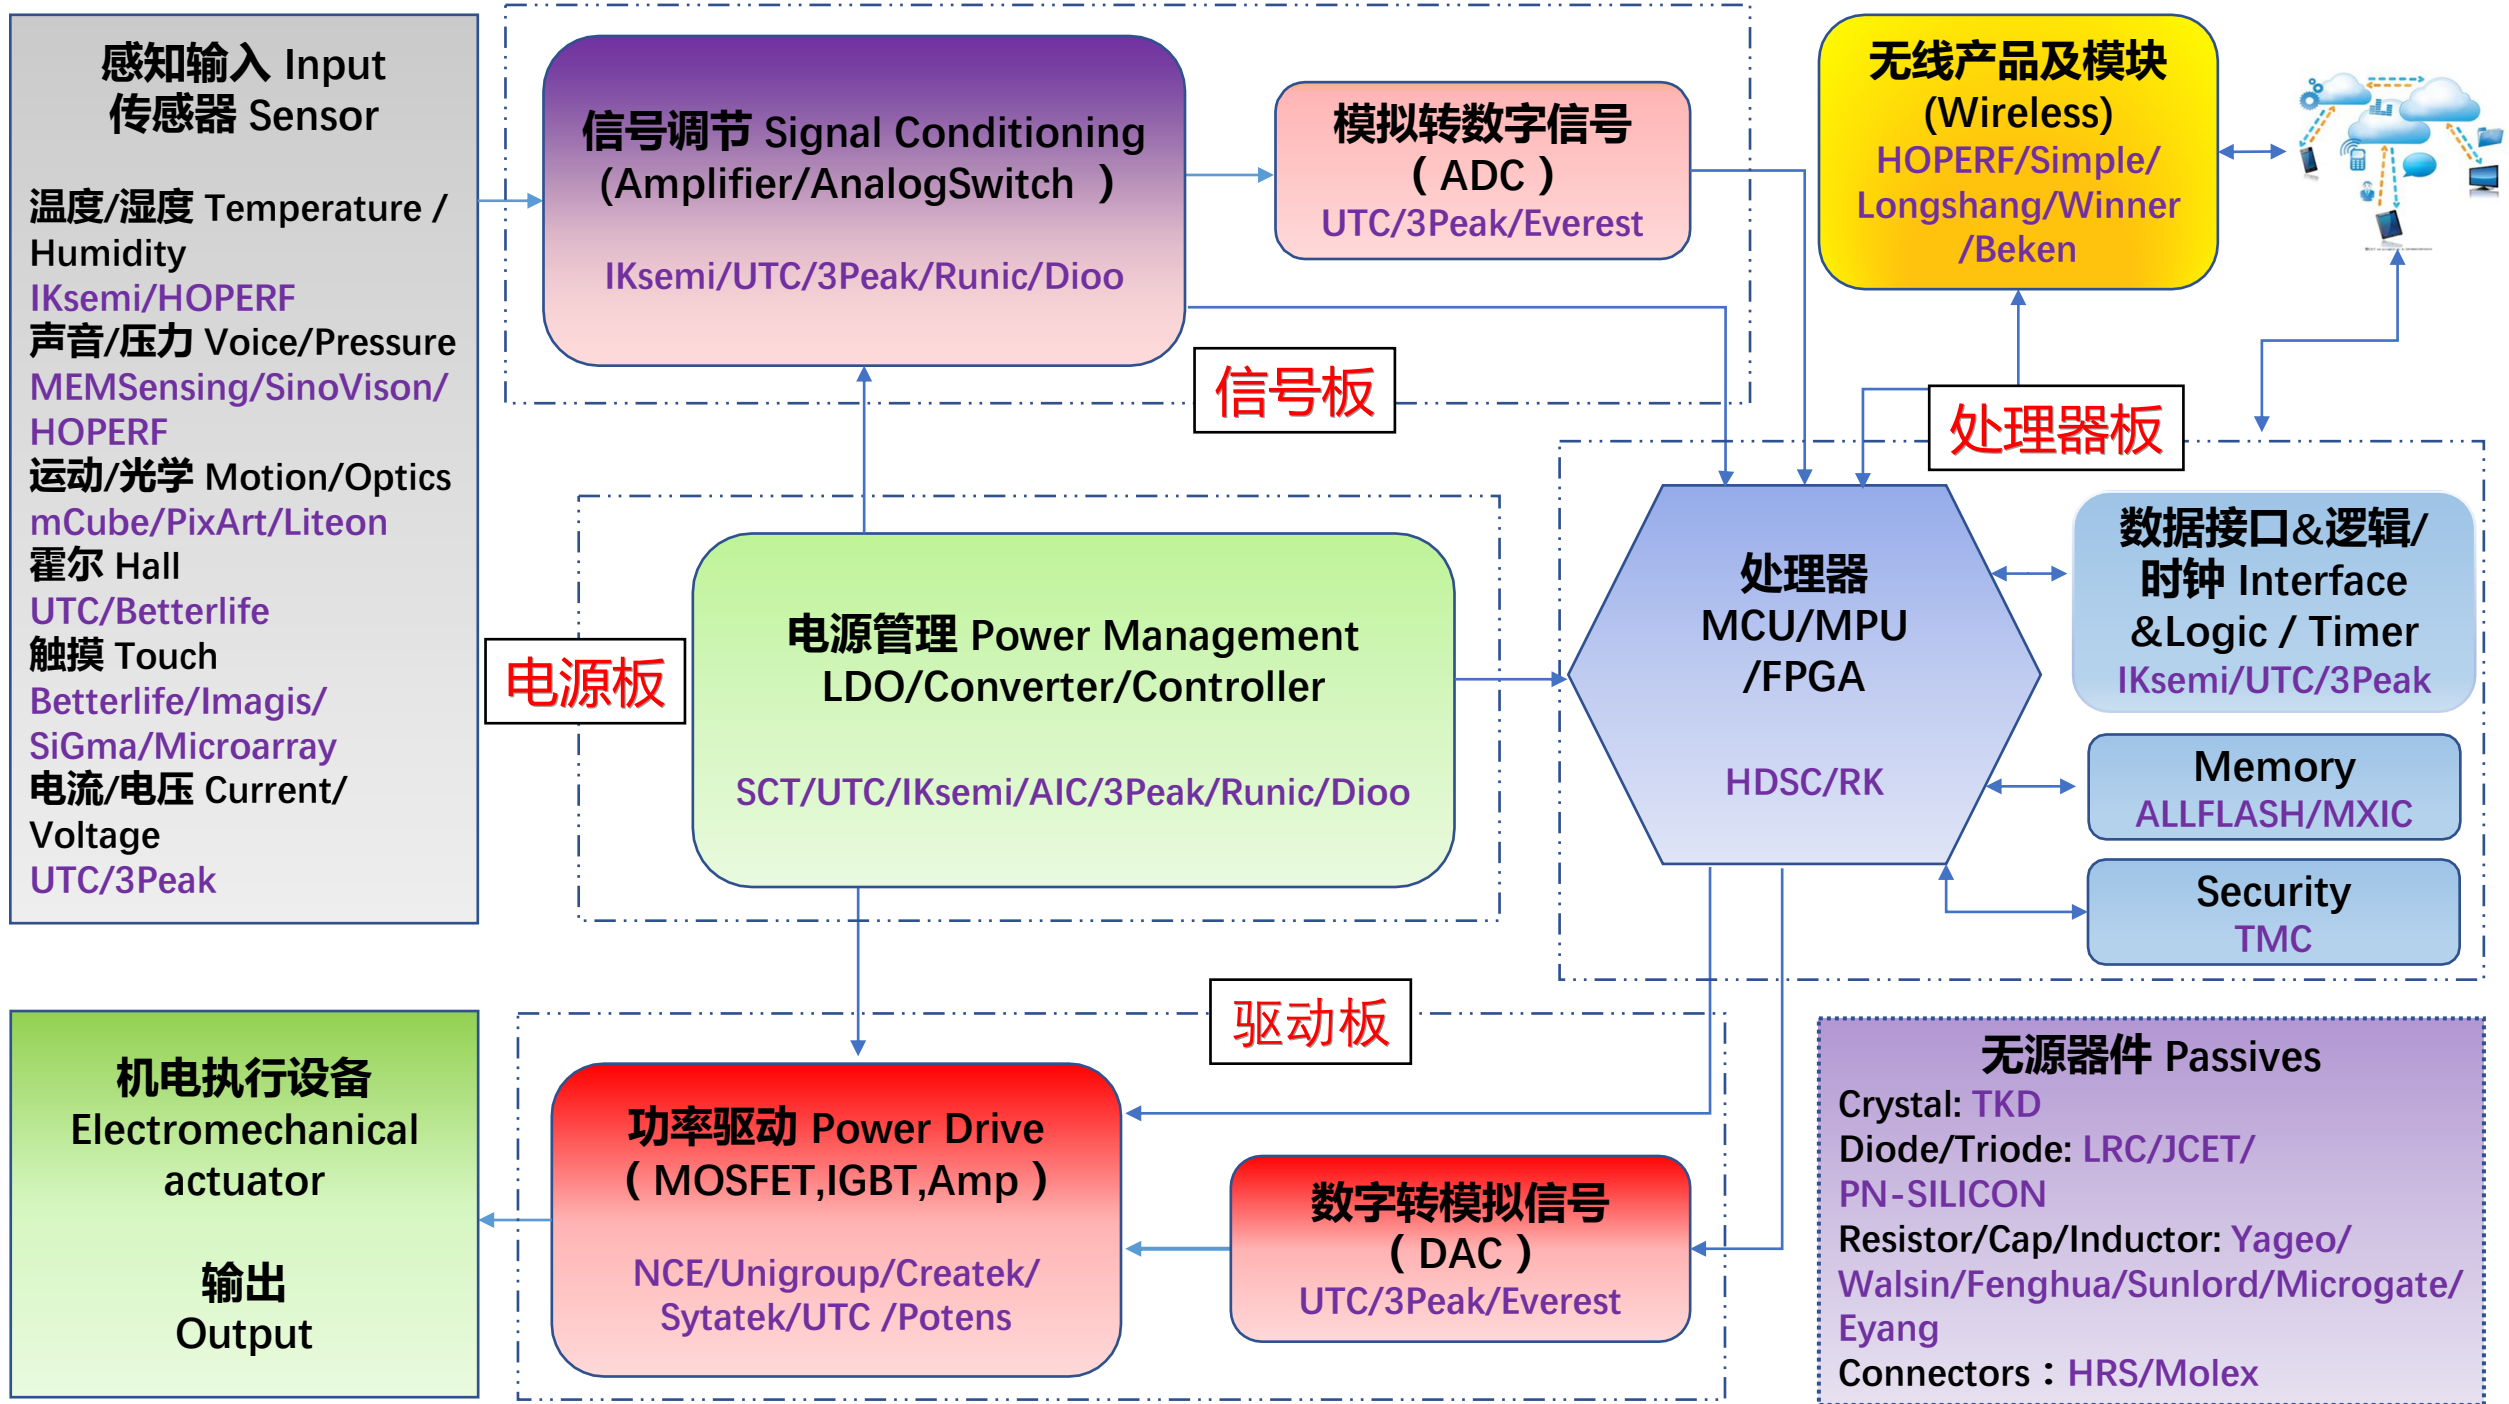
感知输入 Input
传感器 Sensor

温度/湿度 Temperature / Humidity
IKsemi/HOPERF
声音/压力 Voice/Pressure
MEMSensing/SinoVison/HOPERF
运动/光学 Motion/Optics
mCube/PixArt/Liteon
霍尔 Hall
UTC/Betterlife
触摸 Touch
Betterlife/Imagis/SiGma/Microarray
电流/电压 Current/Voltage
UTC/3Peak

信号调节 Signal Conditioning
(Amplifier/AnalogSwitch )
IKsemi/UTC/3Peak/Runic/Dioo

模拟转数字信号
（ADC）
UTC/3Peak/Everest

无线产品及模块
(Wireless)
HOPERF/Simple/Longshang/Winner/Beken

信号板

处理器板

电源板

电源管理 Power Management
LDO/Converter/Controller
SCT/UTC/IKsemi/AIC/3Peak/Runic/Dioo

处理器
MCU/MPU
/FPGA
HDSC/RK

数据接口&逻辑/时钟 Interface &Logic / Timer
IKsemi/UTC/3Peak

Memory
ALLFLASH/MXIC

Security
TMC

驱动板

机电执行设备
Electromechanical actuator

输出
Output

功率驱动 Power Drive
（MOSFET,IGBT,Amp）
NCE/Unigroup/Createk/Sytatek/UTC /Potens

数字转模拟信号
（DAC）
UTC/3Peak/Everest

无源器件 Passives
Crystal: TKD
Diode/Triode: LRC/JCET/PN-SILICON
Resistor/Cap/Inductor: Yageo/Walsin/Fenghua/Sunlord/Microgate/Eyang
Connectors：HRS/Molex